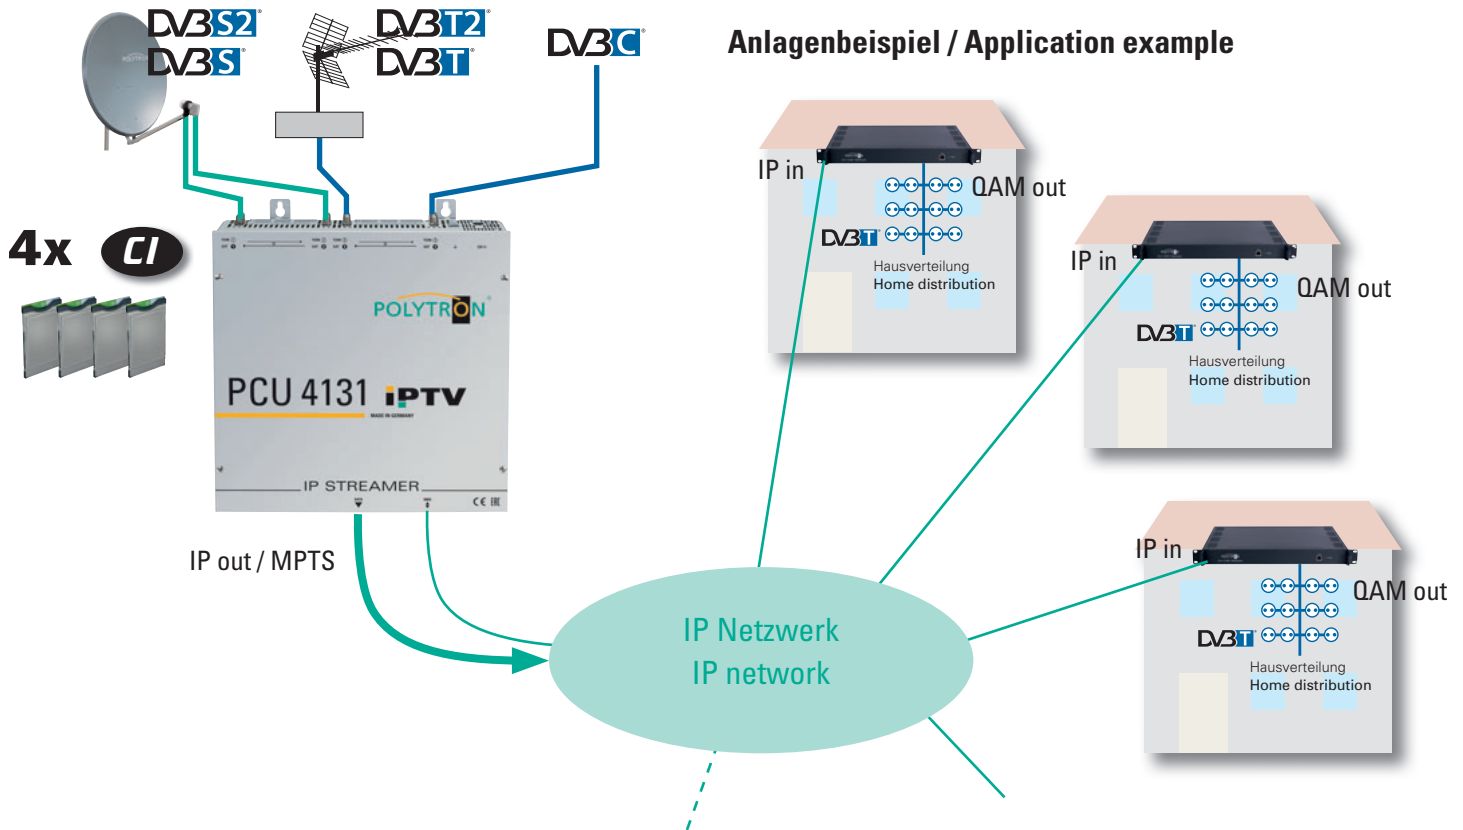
DVB S2
DVB S
DVB T2
DVB T
DVB C

Anlagenbeispiel / Application example

4x CI

POLYTRON

PCU 4131 iPTV

IP STREAMER

IP out / MPTS

IP Netzwerk
IP network

IP in
QAM out
DVB T
Hausverteilung
Home distribution

IP in
QAM out
DVB T
Hausverteilung
Home distribution

IP in
QAM out
DVB T
Hausverteilung
Home distribution